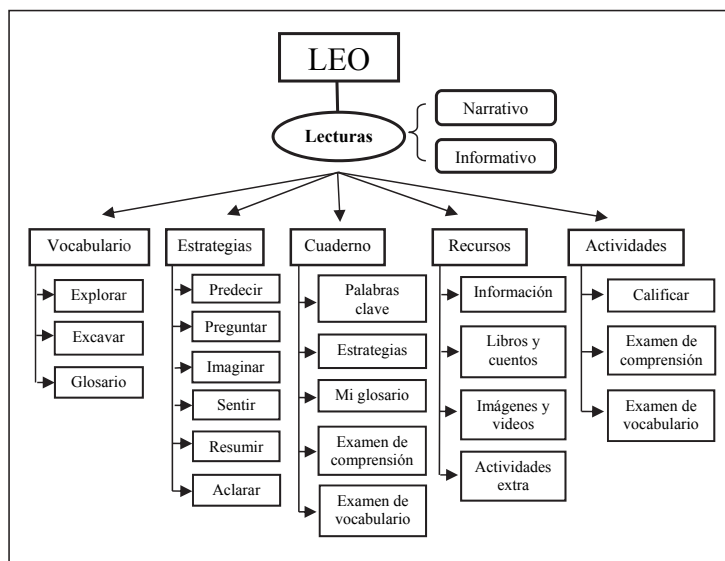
LEO

Lecturas

Narrativo

Informativo

Vocabulario

Explorar

Excavar

Glosario

Estrategias

Predecir

Preguntar

Imaginar

Sentir

Resumir

Aclarar

Cuaderno

Palabras clave

Estrategias

Mi glosario

Examen de comprensión

Examen de vocabulario

Recursos

Información

Libros y cuentos

Imágenes y videos

Actividades extra

Actividades

Calificar

Examen de comprensión

Examen de vocabulario